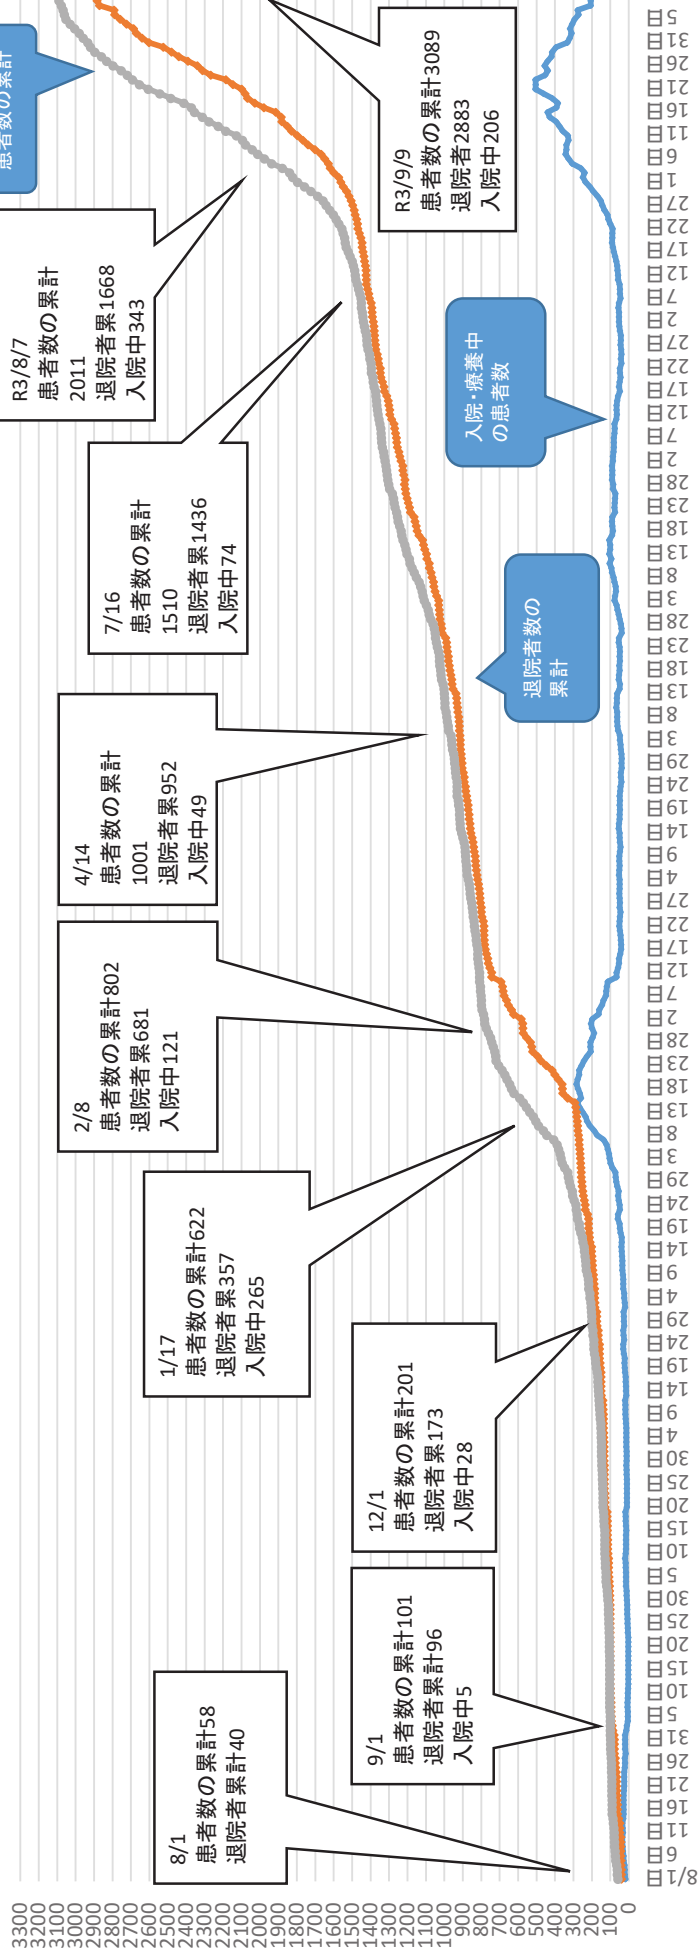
患者数の累計

R3/8/7
患者数の累計
2011
退院者累1668
入院中343

R3/9/9
患者数の累計3089
退院者2883
入院中206

入院・療養中の患者数

7/16
患者数の累計
1510
退院者累1436
入院中74

退院者数の累計

4/14
患者数の累計
1001
退院者累952
入院中49

2/8
患者数の累計802
退院者累681
入院中121

1/17
患者数の累計622
退院者累357
入院中265

12/1
患者数の累計201
退院者累173
入院中28

9/1
患者数の累計101
退院者累計96
入院中5

8/1
患者数の累計58
退院者累計40

3300
3200
3100
3000
2900
2800
2700
2600
2500
2400
2300
2200
2100
2000
1900
1800
1700
1600
1500
1400
1300
1200
1100
1000
900
800
700
600
500
400
300
200
100
0

8/1日
6日
11日
16日
21日
26日
31日
5日
10日
15日
20日
25日
30日
5日
10日
15日
20日
25日
30日
4日
9日
14日
19日
24日
29日
4日
9日
14日
19日
24日
29日
3日
8日
13日
18日
23日
28日
2日
7日
12日
17日
22日
27日
4日
9日
14日
19日
24日
29日
3日
8日
13日
18日
23日
28日
3日
8日
13日
18日
23日
28日
2日
7日
12日
17日
22日
27日
2日
7日
12日
17日
22日
27日
1日
6日
11日
16日
21日
26日
31日
5日